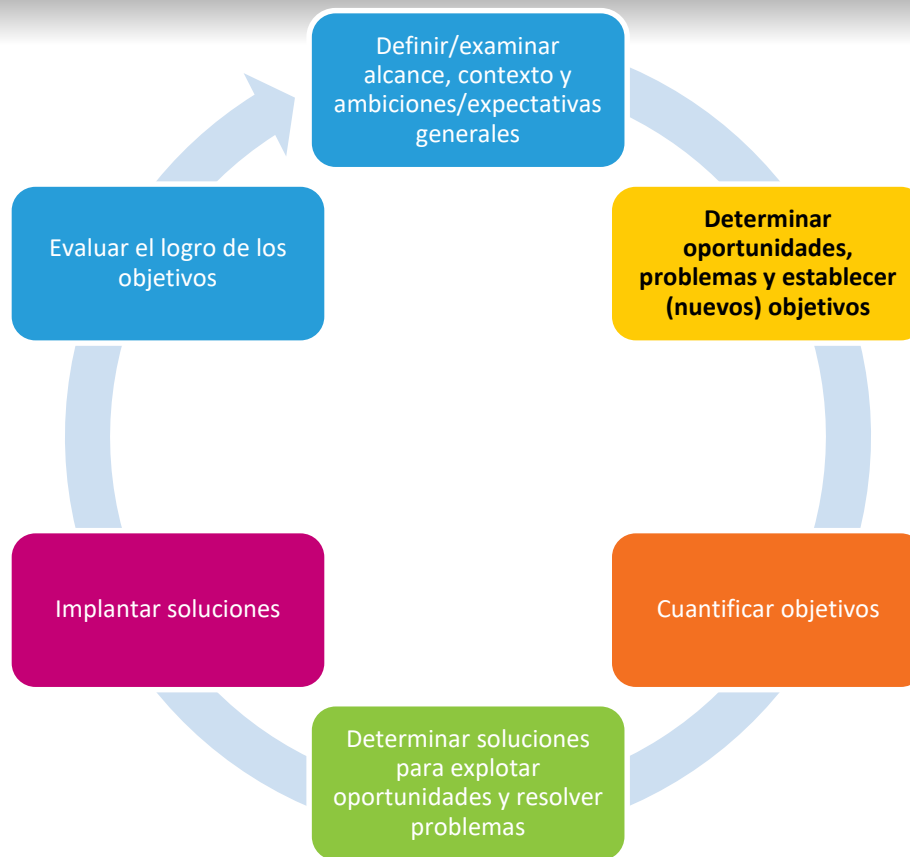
Definir/examinar alcance, contexto y ambiciones/expectativas generales

Determinar oportunidades, problemas y establecer (nuevos) objetivos

Cuantificar objetivos

Determinar soluciones para explotar oportunidades y resolver problemas

Implantar soluciones

Evaluar el logro de los objetivos